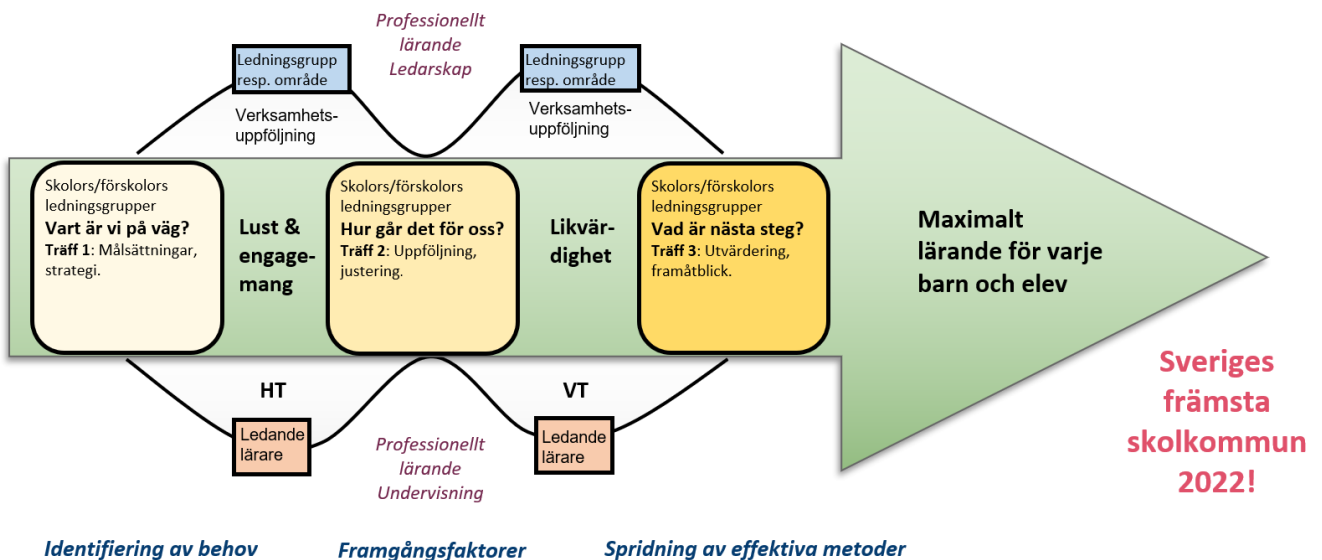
Professionellt lärande Ledarskap

Ledningsgrupp resp. område

Ledningsgrupp resp. område

Verksamhets-uppföljning

Verksamhets-uppföljning

Skolors/förskolors ledningsgrupper
**Vart är vi på väg?**
**Träff 1**: Målsättningar, strategi.

Lust & engage-mang

Skolors/förskolors ledningsgrupper
**Hur går det för oss?**
**Träff 2**: Uppföljning, justering.

Likvär-dighet

Skolors/förskolors ledningsgrupper
**Vad är nästa steg?**
**Träff 3**: Utvärdering, framåtblick.

Maximalt lärande för varje barn och elev

HT

VT

Ledande lärare

Ledande lärare

Professionellt lärande Undervisning

Sveriges främsta skolkommun 2022!

Identifiering av behov

Framgångsfaktorer

Spridning av effektiva metoder